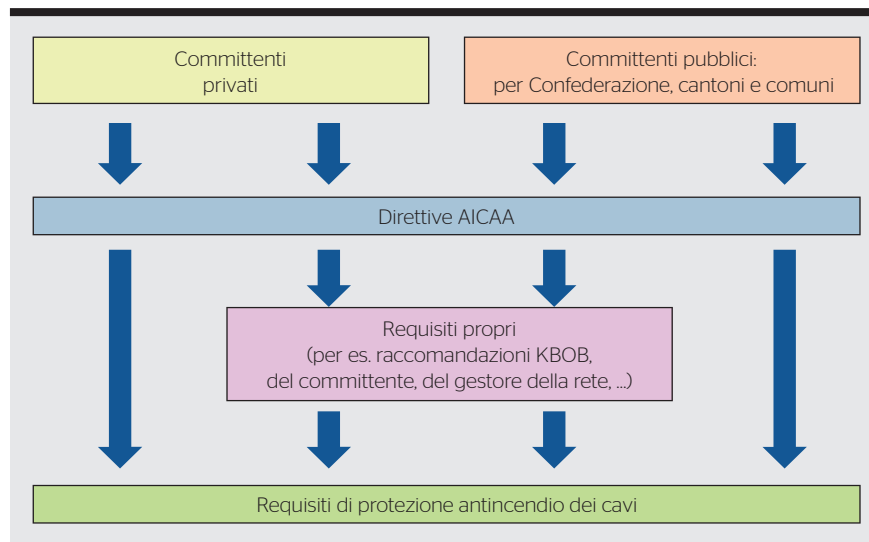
Committenti privati

Committenti pubblici: per Confederazione, cantoni e comuni

Direttive AICAA

Requisiti propri (per es. raccomandazioni KBOB, del committente, del gestore della rete, ...)

Requisiti di protezione antincendio dei cavi